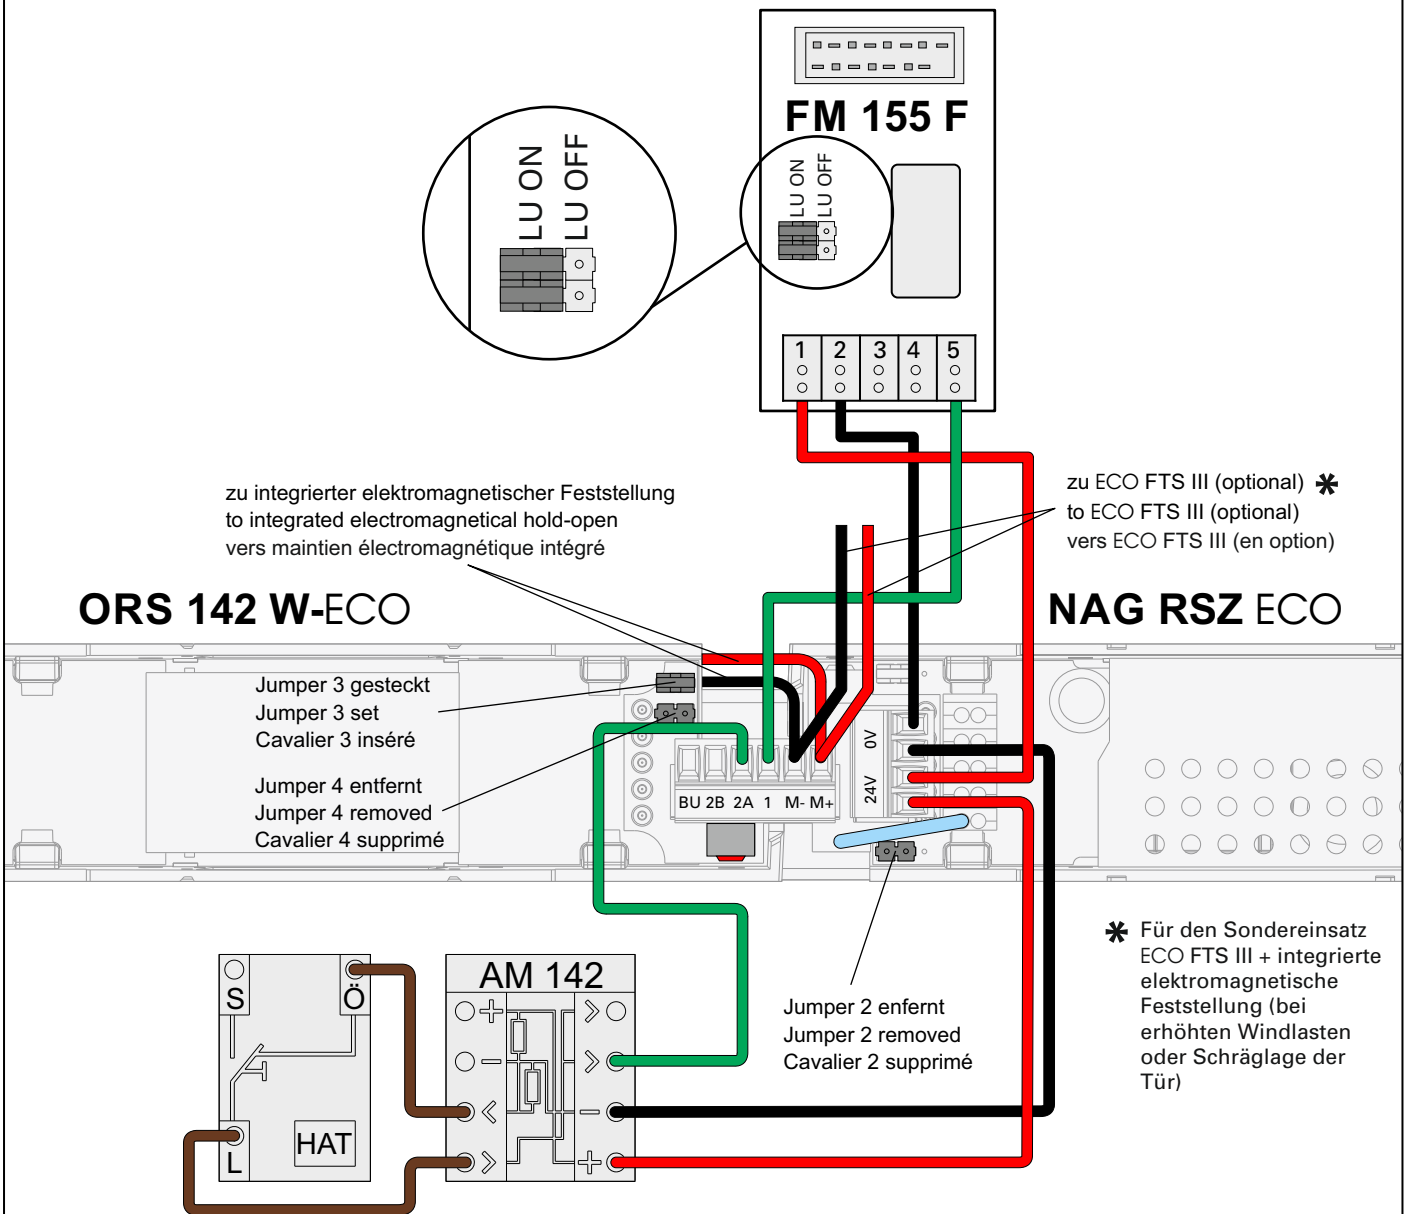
FM 155 F

LU ON
LU OFF

LU ON
LU OFF

1 2 3 4 5

zu integrierter elektromagnetischer Feststellung
to integrated electromagnetical hold-open
vers maintien électromagnétique intégré

zu ECO FTS III (optional) ✱
to ECO FTS III (optional)
vers ECO FTS III (en option)

ORS 142 W-ECO

NAG RSZ ECO

Jumper 3 gesteckt
Jumper 3 set
Cavalier 3 inséré

Jumper 4 entfernt
Jumper 4 removed
Cavalier 4 supprimé

BU 2B 2A 1 M- M+

0V
24V

✱ Für den Sondereinsatz ECO FTS III + integrierte elektromagnetische Feststellung (bei erhöhten Windlasten oder Schräglage der Tür)

S
Ö
L
HAT

AM 142

Jumper 2 enfernt
Jumper 2 removed
Cavalier 2 supprimé